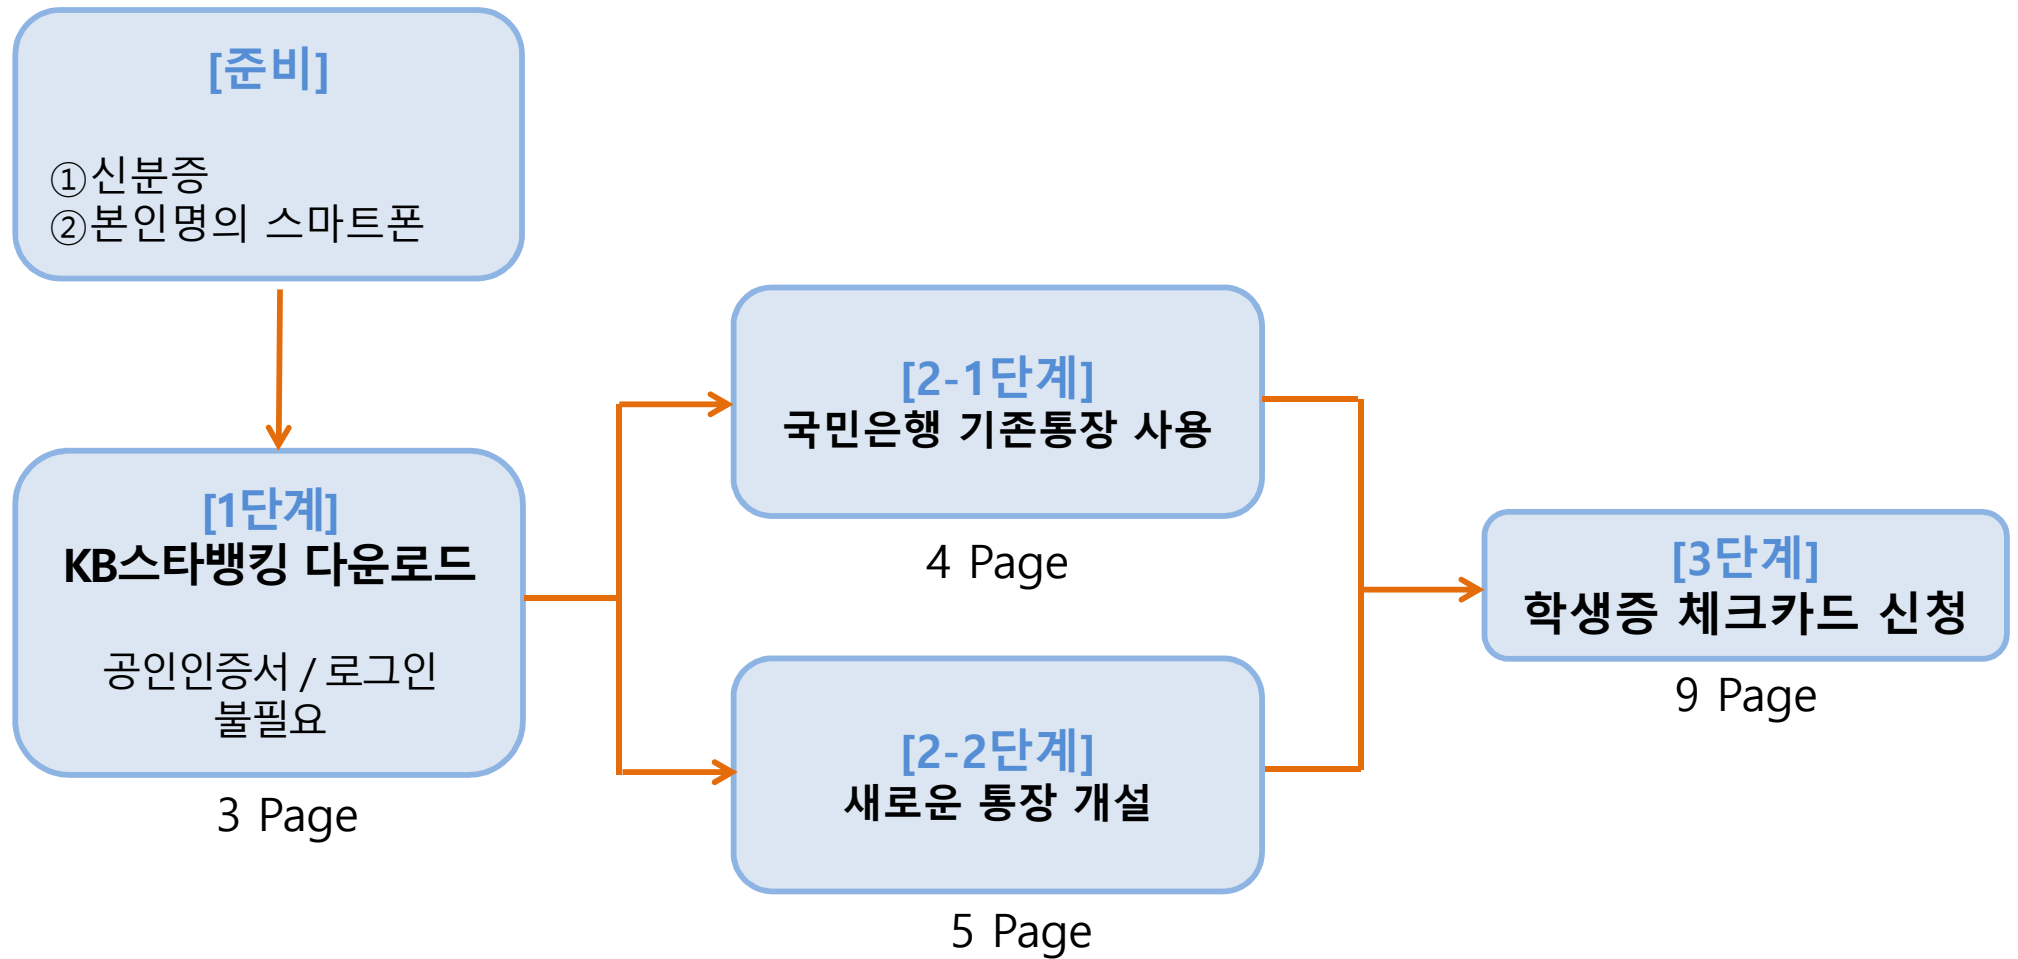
[준비]

①신분증
②본인명의 스마트폰

[1단계]
KB스타뱅킹 다운로드

공인인증서 / 로그인 불필요

3 Page

[2-1단계]
국민은행 기존통장 사용

4 Page

[2-2단계]
새로운 통장 개설

5 Page

[3단계]
학생증 체크카드 신청

9 Page